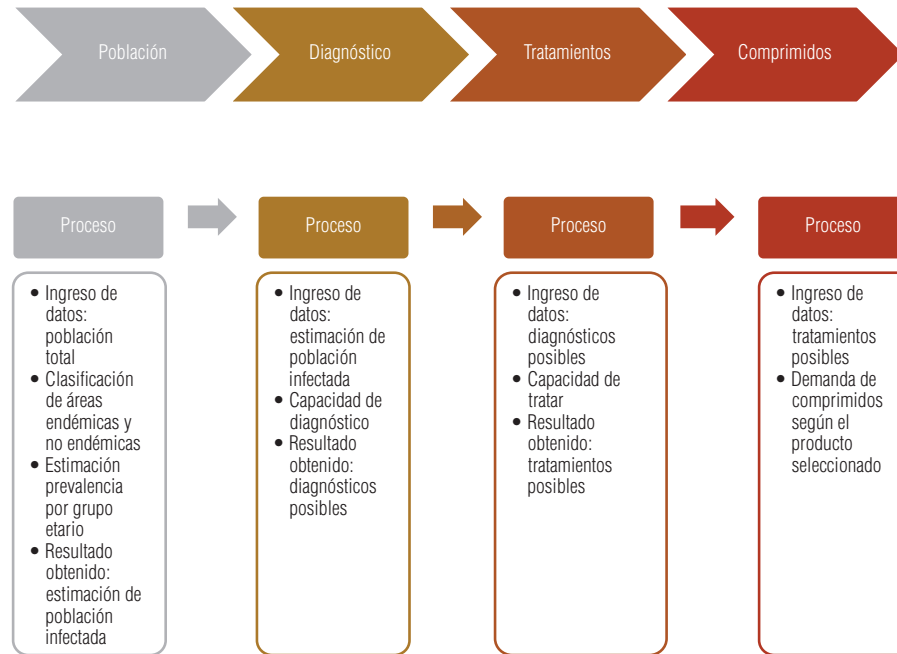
Población

Diagnóstico

Tratamientos

Comprimidos

Proceso

- Ingreso de datos: población total
- Clasificación de áreas endémicas y no endémicas
- Estimación prevalencia por grupo etario
- Resultado obtenido: estimación de población infectada

Proceso

- Ingreso de datos: estimación de población infectada
- Capacidad de diagnóstico
- Resultado obtenido: diagnósticos posibles

Proceso

- Ingreso de datos: diagnósticos posibles
- Capacidad de tratar
- Resultado obtenido: tratamientos posibles

Proceso

- Ingreso de datos: tratamientos posibles
- Demanda de comprimidos según el producto seleccionado